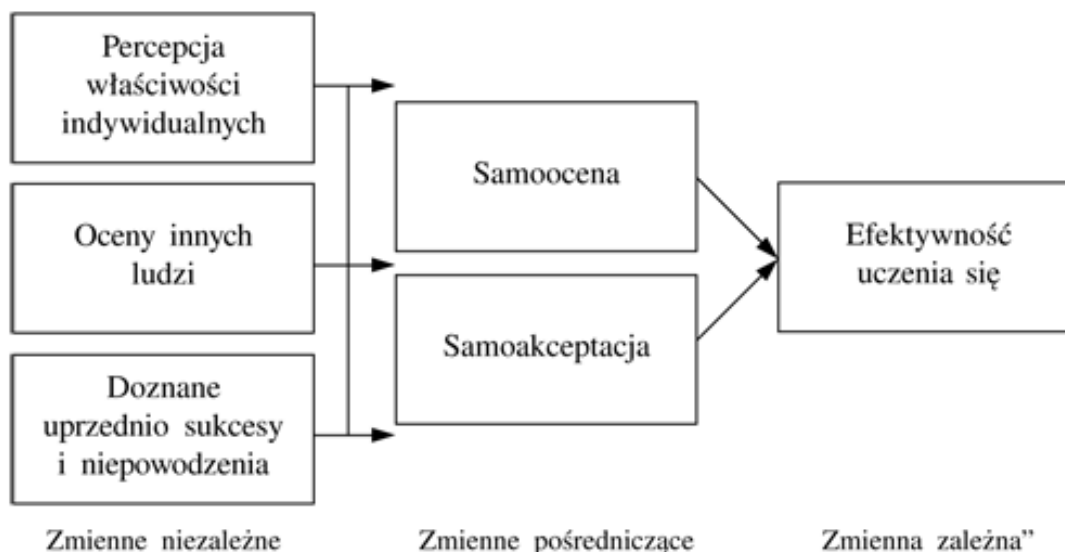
Percepcja właściwości indywidualnych

Oceny innych ludzi

Doznane uprzednio sukcesy i niepowodzenia

Samoocena

Samoakceptacja

Efektywność uczenia się

Zmienne niezależne

Zmienne pośredniczące

Zmienna zależna"